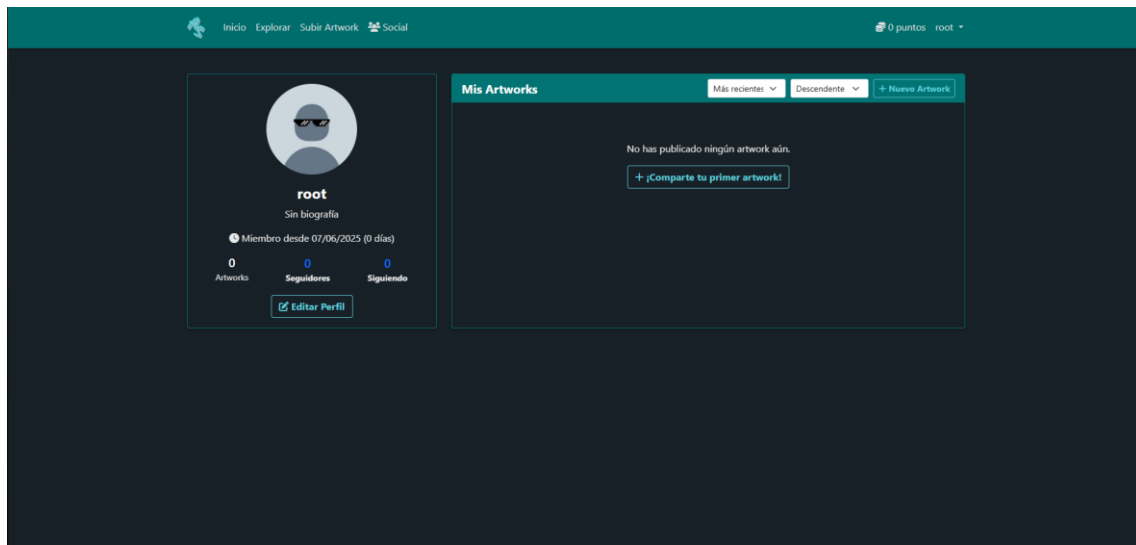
Inicio Explorar Subir Artwork Social

0 puntos root

root

Sin biografía

Miembro desde 07/06/2025 (0 días)

0
Artworks

0
Seguidores

0
Siguiendo

Editar Perfil

Mis Artworks

Más recientes

Descendente

+ Nuevo Artwork

No has publicado ningún artwork aún.

+ ¡Comparte tu primer artwork!